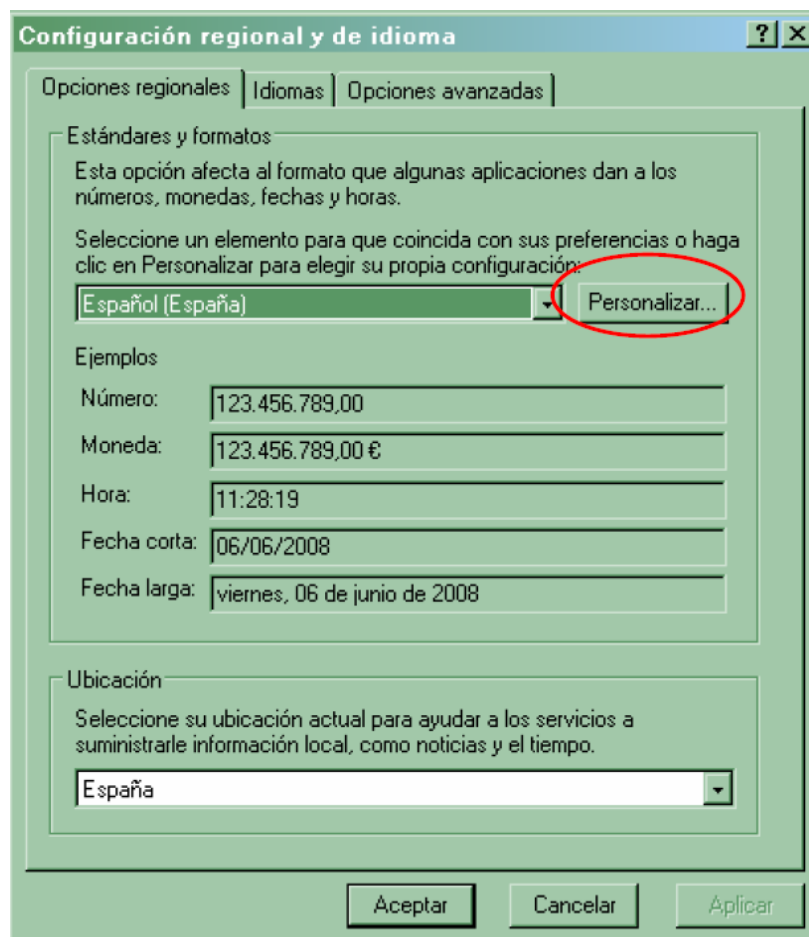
Configuración regional y de idioma ? X

Opciones regionales | Idiomas | Opciones avanzadas

Estándares y formatos

Esta opción afecta al formato que algunas aplicaciones dan a los números, monedas, fechas y horas.

Seleccione un elemento para que coincida con sus preferencias o haga clic en Personalizar para elegir su propia configuración:

Español (España)

Personalizar...

Ejemplos

Número: 123.456.789,00

Moneda: 123.456.789,00 €

Hora: 11:28:19

Fecha corta: 06/06/2008

Fecha larga: viernes, 06 de junio de 2008

Ubicación

Seleccione su ubicación actual para ayudar a los servicios a suministrarle información local, como noticias y el tiempo.

España

Aceptar Cancelar Aplicar